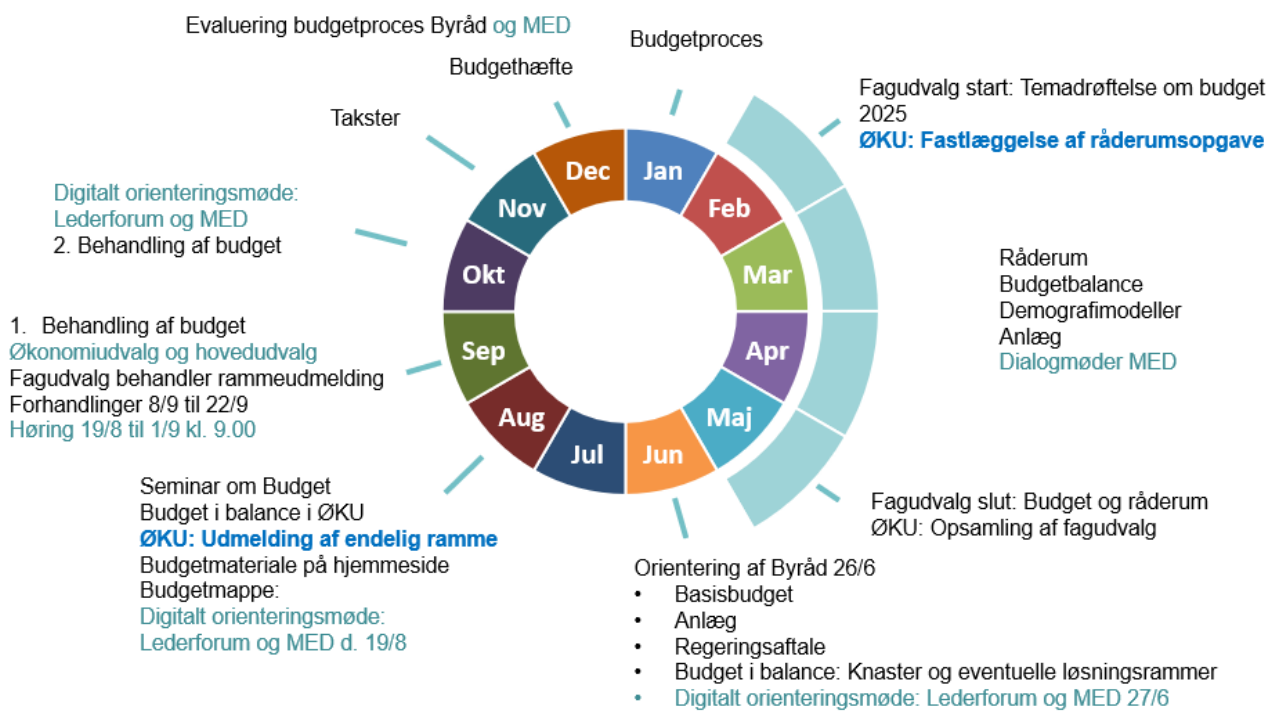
Evaluering budgetproces Byråd og MED

Budgetproces

Budgethæfte

Takster

Fagudvalg start: Temadrøftelse om budget 2025
**ØKU: Fastlæggelse af råderumsopgave**

Digitalt orienteringsmøde: Lederforum og MED
2. Behandling af budget

Jan
Feb
Mar
Apr
Maj
Jun
Jul
Aug
Sep
Okt
Nov
Dec

Råderum
Budgetbalance
Demografimodeller
Anlæg
Dialogmøder MED

1. Behandling af budget
Økonomiudvalg og hovedudvalg
Fagudvalg behandler rammeudmelding
Forhandlinger 8/9 til 22/9
Høring 19/8 til 1/9 kl. 9.00

Fagudvalg slut: Budget og råderum
ØKU: Opsamling af fagudvalg

Seminar om Budget
Budget i balance i ØKU
**ØKU: Udmelding af endelig ramme**
Budgetmateriale på hjemmeside
Budgetmappe:
Digitalt orienteringsmøde:
Lederforum og MED d. 19/8

Orientering af Byråd 26/6
• Basisbudget
• Anlæg
• Regeringsaftale
• Budget i balance: Knaster og eventuelle løsningsrammer
• Digitalt orienteringsmøde: Lederforum og MED 27/6